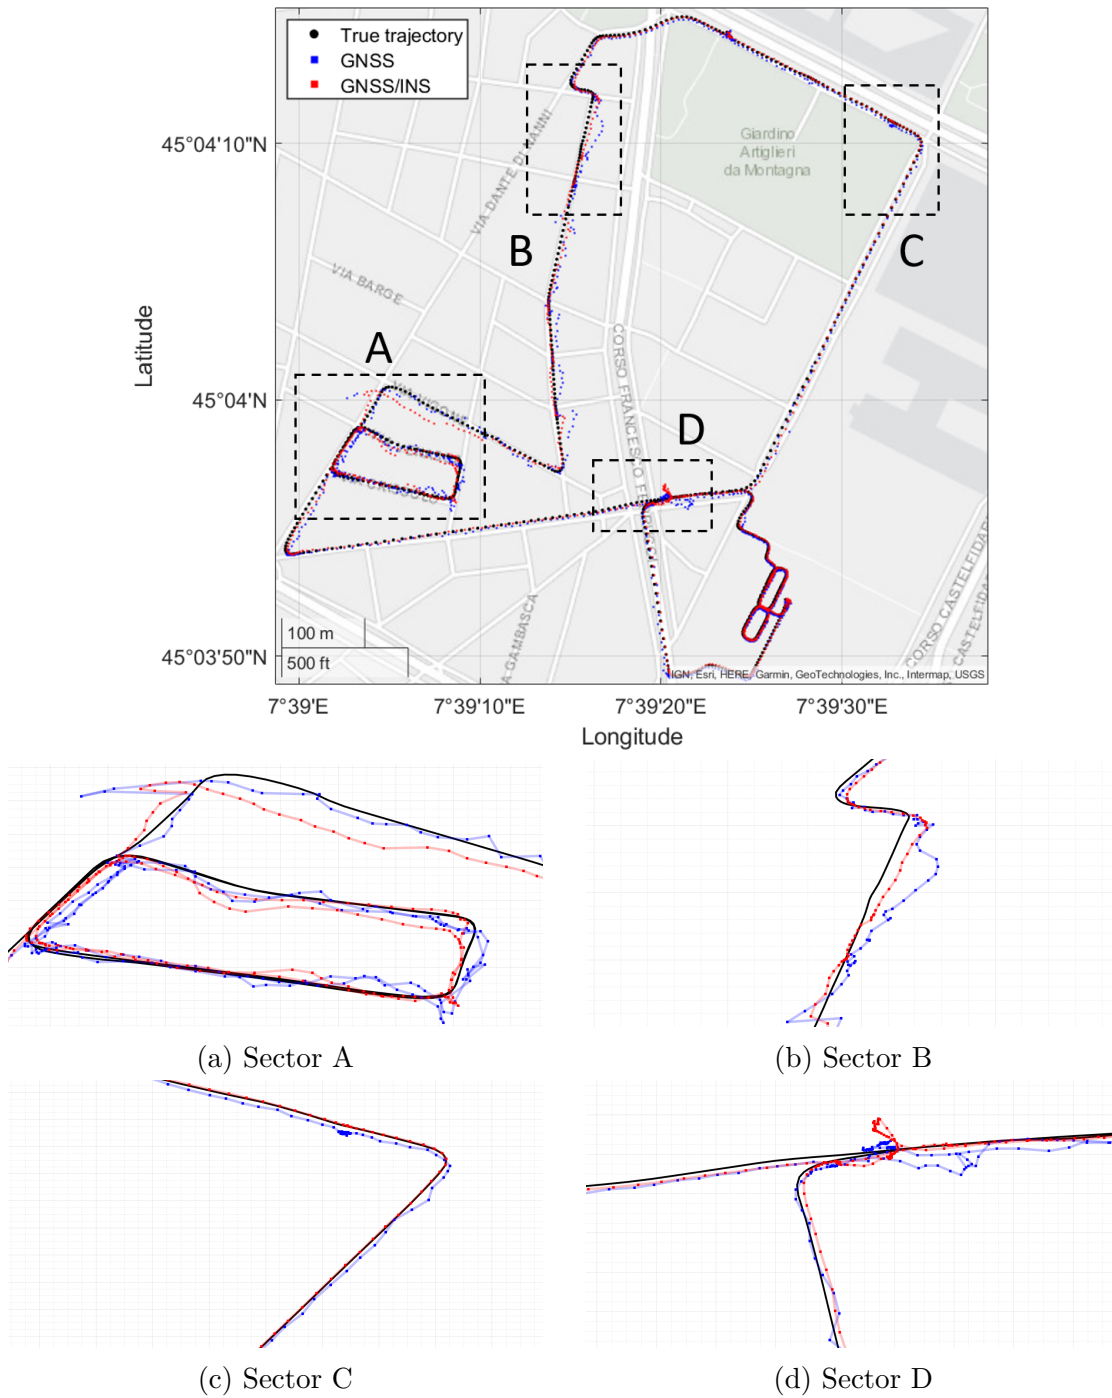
True trajectory
GNSS
GNSS/INS

Giardino Artiglieri da Montagna

VIA DANTE DI NANNI

VIA BARGE

CORSO FRANCESCO FERRUCCI

A GAMBASCA

CORSO CASTELFIDARDO

CASTELFIDAR

A

B

C

D

45°04'10"N

45°04'N

45°03'50"N

Latitude

100 m

500 ft

IGN, Esri, HERE, Garmin, GeoTechnologies, Inc., Intermap, USGS

7°39'E

7°39'10"E

7°39'20"E

7°39'30"E

Longitude

(a) Sector A

(b) Sector B

(c) Sector C

(d) Sector D